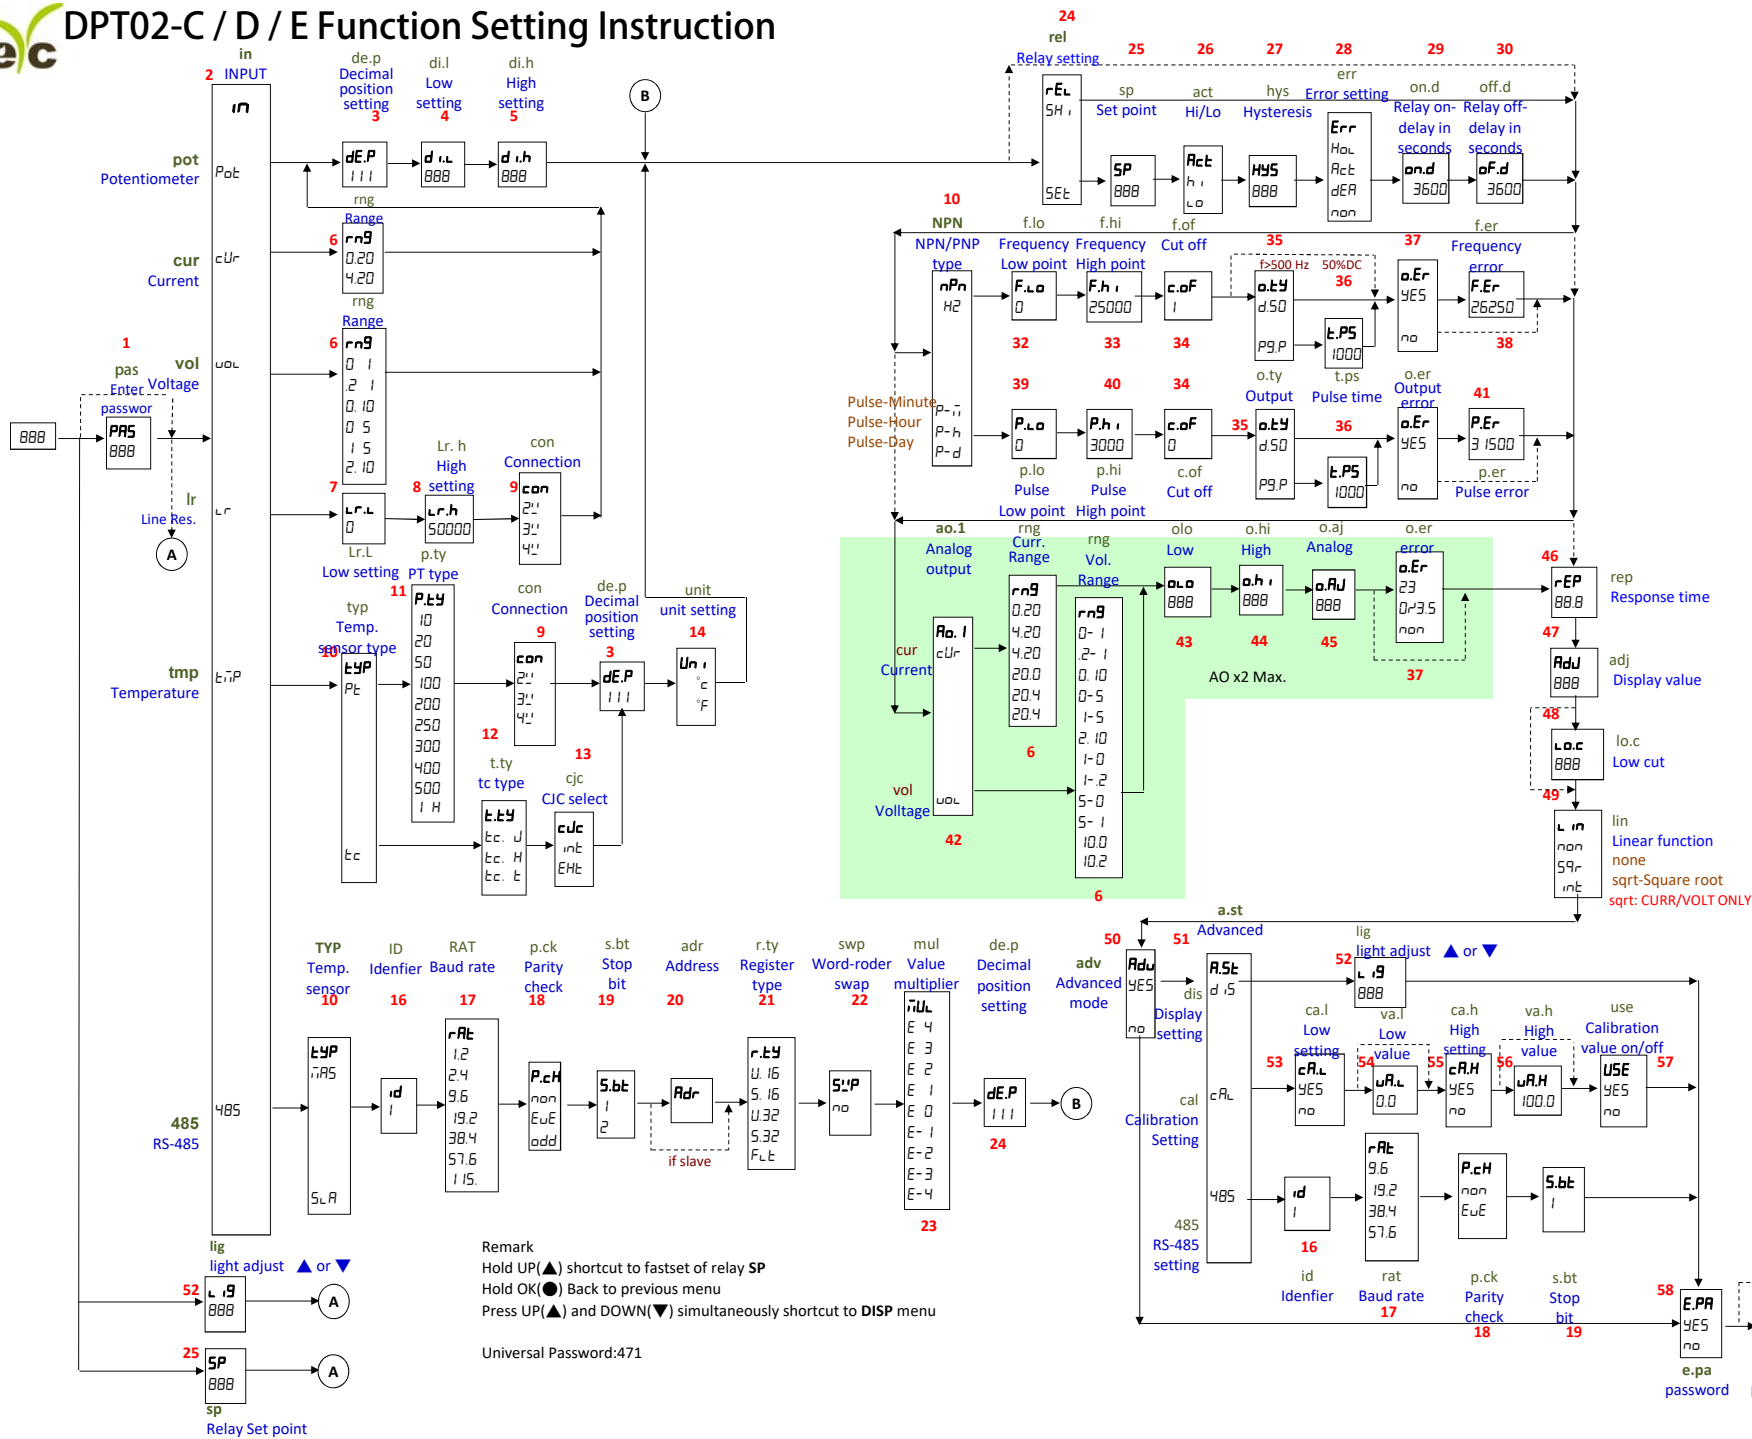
DPT02-C / D / E Function Setting Instruction

in
2 INPUT
iN

de.p Decimal position setting 3
di.l Low setting 4
di.h High setting 5
B

pot Potentiometer Pot
dE.P 111
d i.L 888
d i.h 888

rng Range
6 rnG 0.20 4.20
cur Current cUr

rng Range
6 rnG 0 1 .2 1 0. 10 0 5 1 5 2. 10
1
pas Enter passwor
vol Voltage
uoL

888
PAS 888

Lr. h High setting 8
con Connection 9
lr Line Res.
Lr
7 Lr.L 0
Lr.h 50000
con 2Ł 3Ł 4Ł
A
Lr.L Low setting
p.ty PT type

typ Temp. sensor type 10
11 P.tY 10 20 50 100 200 250 300 400 500 1 H
con Connection 9
de.p Decimal position setting 3
unit unit setting 14
tmp Temperature
tnP
tYP Pt tc
con 2Ł 3Ł 4Ł
dE.P 111
Uni °c °F
12
13
t.ty tc type
cjc CJC select
t.tY tc. J tc. H tc. t
cJc int EHt

24 rel Relay setting
25 sp Set point
26 act Hi/Lo
27 hys Hysteresis
28 err Error setting
29 on.d Relay on-delay in seconds
30 off.d Relay off-delay in seconds
rEL SH i SEt
SP 888
Act h i Lo
HYS 888
Err HoL Act dEA non
on.d 3600
oF.d 3600

10 NPN NPN/PNP type
f.lo Frequency Low point
f.hi Frequency High point
f.of Cut off
35 f>500 Hz 50%DC
36
37
f.er Frequency error
nPn H2 P-ñ P-h P-d
F.Lo 0
F.h i 25000
c.oF 1
o.tY d.50 P9.P
t.PS 1000
o.Er YES no
F.Er 26250
32 33 34 38
39 40 34
o.ty Output
t.ps Pulse time
o.er Output error
41
Pulse-Minute Pulse-Hour Pulse-Day
P.Lo 0
P.h i 3000
c.oF 0
35 o.tY d.50 P9.P
36 t.PS 1000
o.Er YES no
P.Er 3 1500
p.lo Pulse Low point
p.hi Pulse High point
c.of Cut off
p.er Pulse error

ao.1 Analog output
rng Curr. Range
rng Vol. Range
olo Low
o.hi High
o.aj Analog
o.er error
cur Current
Ao. 1 cUr uoL
rnG 0.20 4.20 20.0 20.4 20.4
rnG 0- 1 .2- 1 0. 10 0-5 1-5 2. 10 1-0 1-2 5-0 5- 1 10.0 10.2
o.Lo 888
o.h i 888
o.AJ 888
o.Er 23 0r3.5 non
43 44 45
AO x2 Max.
37
6
vol Volltage
42
6

46 rEP 88.8 rep Response time
47 AdJ 888 adj Display value
48 Lo.c 888 lo.c Low cut
49
L in non S9r int lin Linear function none sqrt-Square root sqrt: CURR/VOLT ONLY

485 RS-485
485
TYP Temp. sensor 10
ID Idenfier 16
RAT Baud rate 17
p.ck Parity check 18
s.bt Stop bit 19
adr Address 20
r.ty Register type 21
swp Word-roder swap 22
mul Value multiplier
de.p Decimal position setting
tYP ñAS SLA
id 1
rAt 1.2 2.4 9.6 19.2 38.4 57.6 1 15.
P.cH non EuE odd
S.bt 1 2
Adr
r.tY U. 16 S. 16 U.32 S.32 FLt
SuP no
ñuL E 4 E 3 E 2 E 1 E 0 E- 1 E-2 E-3 E-4
dE.P 111
B
if slave
23
24

a.st Advanced
50 adv Advanced mode
51 AdU YES no
A.St d iS cAL 485
lig light adjust ▲ or ▼
52 L iG 888
dis Display setting
ca.l Low setting
va.l Low value
ca.h High setting
va.h High value
use Calibration value on/off
53 cA.L YES no
54 uA.L 0.0
55 cA.H YES no
56 uA.H 100.0
USE YES no
57
cal Calibration Setting
485 RS-485 setting
id 1
16
rAt 9.6 19.2 38.4 57.6
P.cH non EuE
S.bt 1
id Idenfier
rat Baud rate 17
p.ck Parity check 18
s.bt Stop bit 19
58 E.PA YES no
e.pa password

lig light adjust ▲ or ▼
52 L iG 888
A
25 SP 888
A
sp Relay Set point

Remark
Hold UP(▲) shortcut to fastset of relay SP
Hold OK(●) Back to previous menu
Press UP(▲) and DOWN(▼) simultaneously shortcut to DISP menu

Universal Password:471